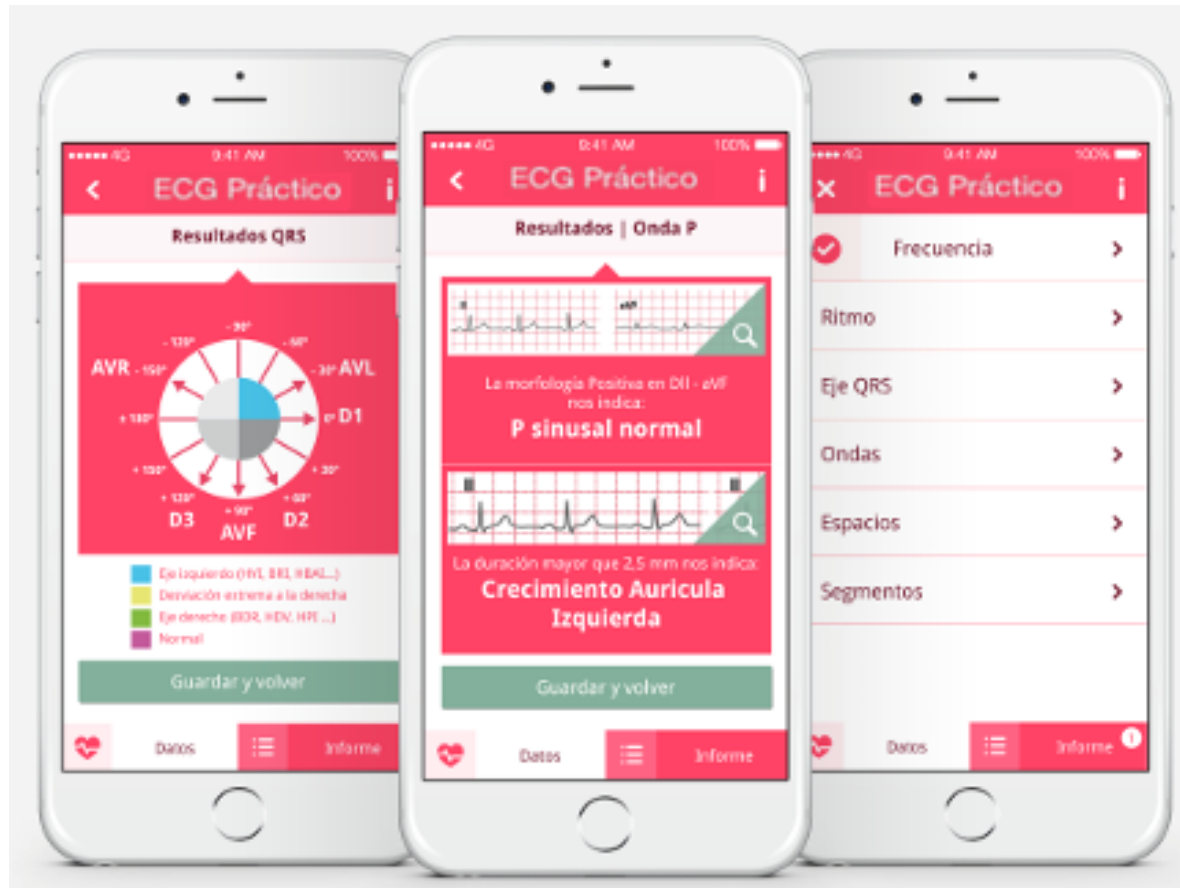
••••• 4G 9:41 AM 100%
ECG Práctico
Resultados QRS

- 90°
- 120°
- 60°
AVR - 150°
- 30° AVL
+ 180°
0° D1
+ 150°
+ 30°
+ 120°
+ 90°
+ 60°
D3
AVF
D2

Eje izquierdo (HVI, BRI, HBAI...)
Desviación extrema a la derecha
Eje derecho (BDR, HDV, HPI ...)
Normal

Guardar y volver
Datos
Informe

••••• 4G 9:41 AM 100%
ECG Práctico
Resultados | Onda P
II
aVF
La morfología Positiva en DII - aVF nos indica:
P sinusal normal
La duración mayor que 2,5 mm nos indica:
Crecimiento Auricula Izquierda
Guardar y volver
Datos
Informe

••••• 4G 9:41 AM 100%
ECG Práctico
Frecuencia
Ritmo
Eje QRS
Ondas
Espacios
Segmentos
Datos
Informe